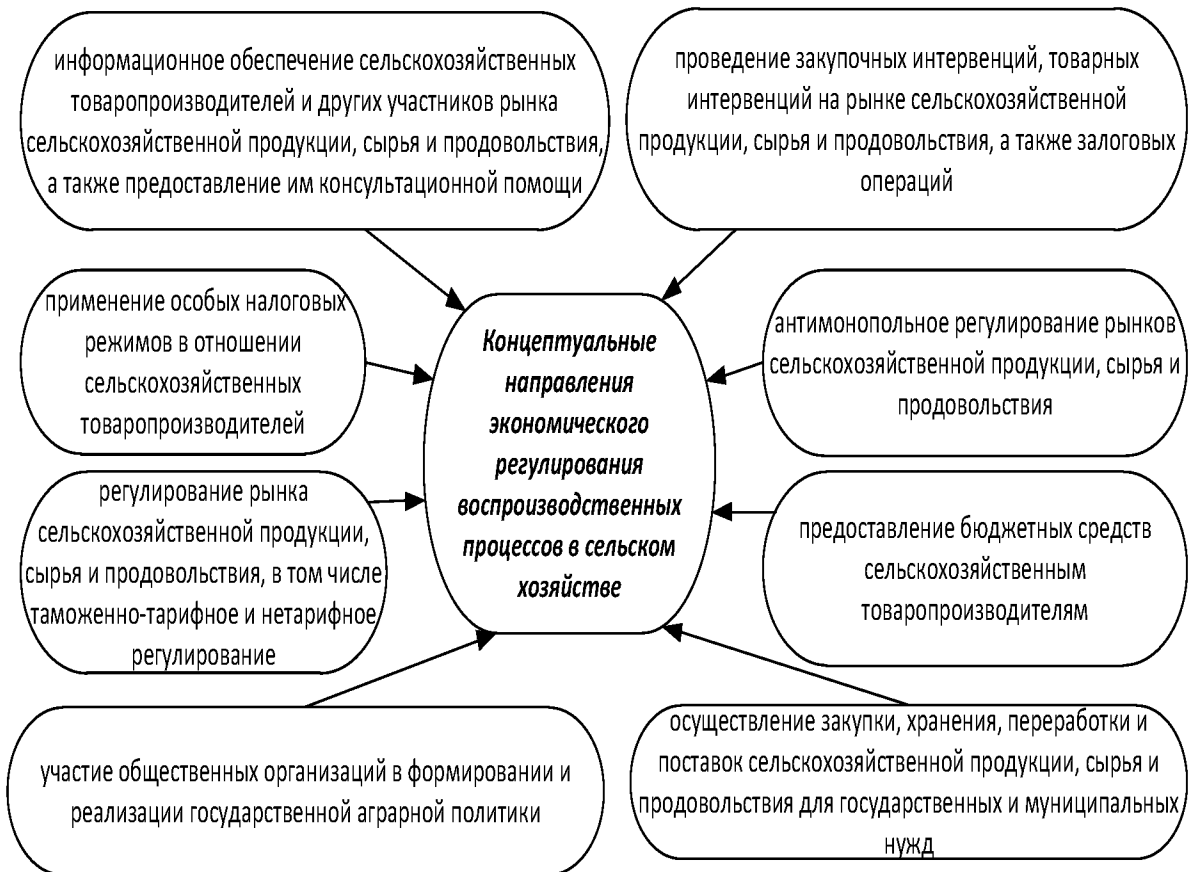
информационное обеспечение сельскохозяйственных товаропроизводителей и других участников рынка сельскохозяйственной продукции, сырья и продовольствия, а также предоставление им консультационной помощи

проведение закупочных интервенций, товарных интервенций на рынке сельскохозяйственной продукции, сырья и продовольствия, а также залоговых операций

применение особых налоговых режимов в отношении сельскохозяйственных товаропроизводителей

***Концептуальные направления экономического регулирования воспроизводственных процессов в сельском хозяйстве***

антимонопольное регулирование рынков сельскохозяйственной продукции, сырья и продовольствия

регулирование рынка сельскохозяйственной продукции, сырья и продовольствия, в том числе таможенно-тарифное и нетарифное регулирование

предоставление бюджетных средств сельскохозяйственным товаропроизводителям

участие общественных организаций в формировании и реализации государственной аграрной политики

осуществление закупки, хранения, переработки и поставок сельскохозяйственной продукции, сырья и продовольствия для государственных и муниципальных нужд